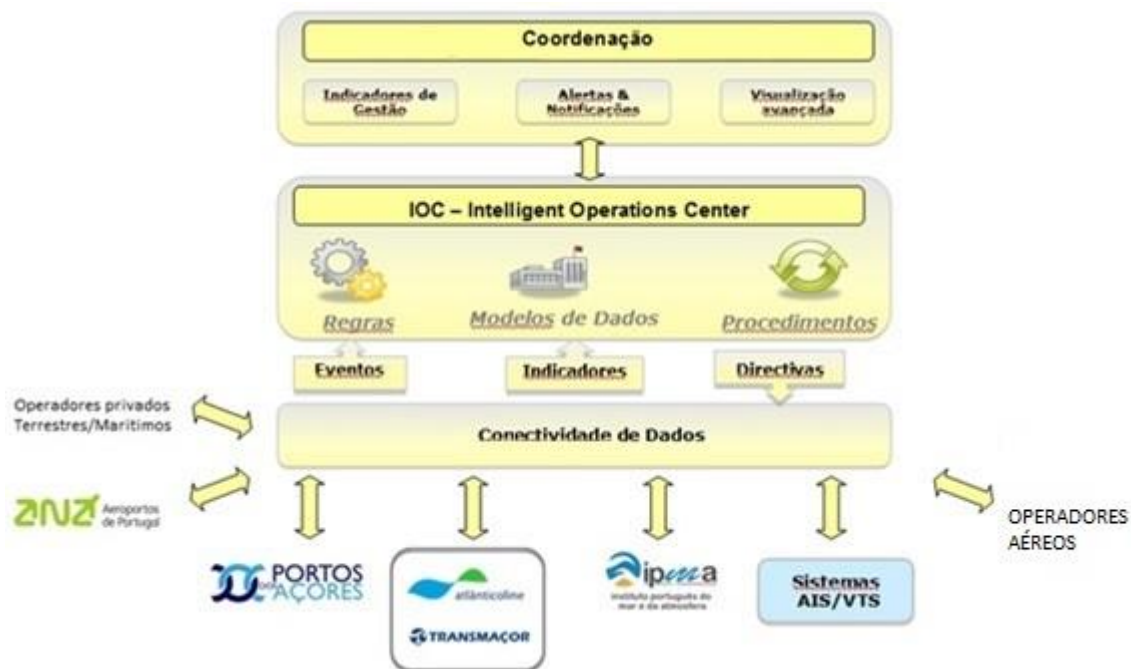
Coordenação

Indicadores de Gestão

Alertas & Notificações

Visualização avançada

IOC – Intelligent Operations Center

Regras

Modelos de Dados

Procedimentos

Eventos

Indicadores

Directivas

Operadores privados Terrestres/Marítimos

Conectividade de Dados

ANA Aeroportos de Portugal

OPERADORES AÉREOS

PORTOS dos AÇORES

atlânticoline

TRANSMAÇOR

ipma

instituto português do mar e da atmosfera

Sistemas AIS/VTS